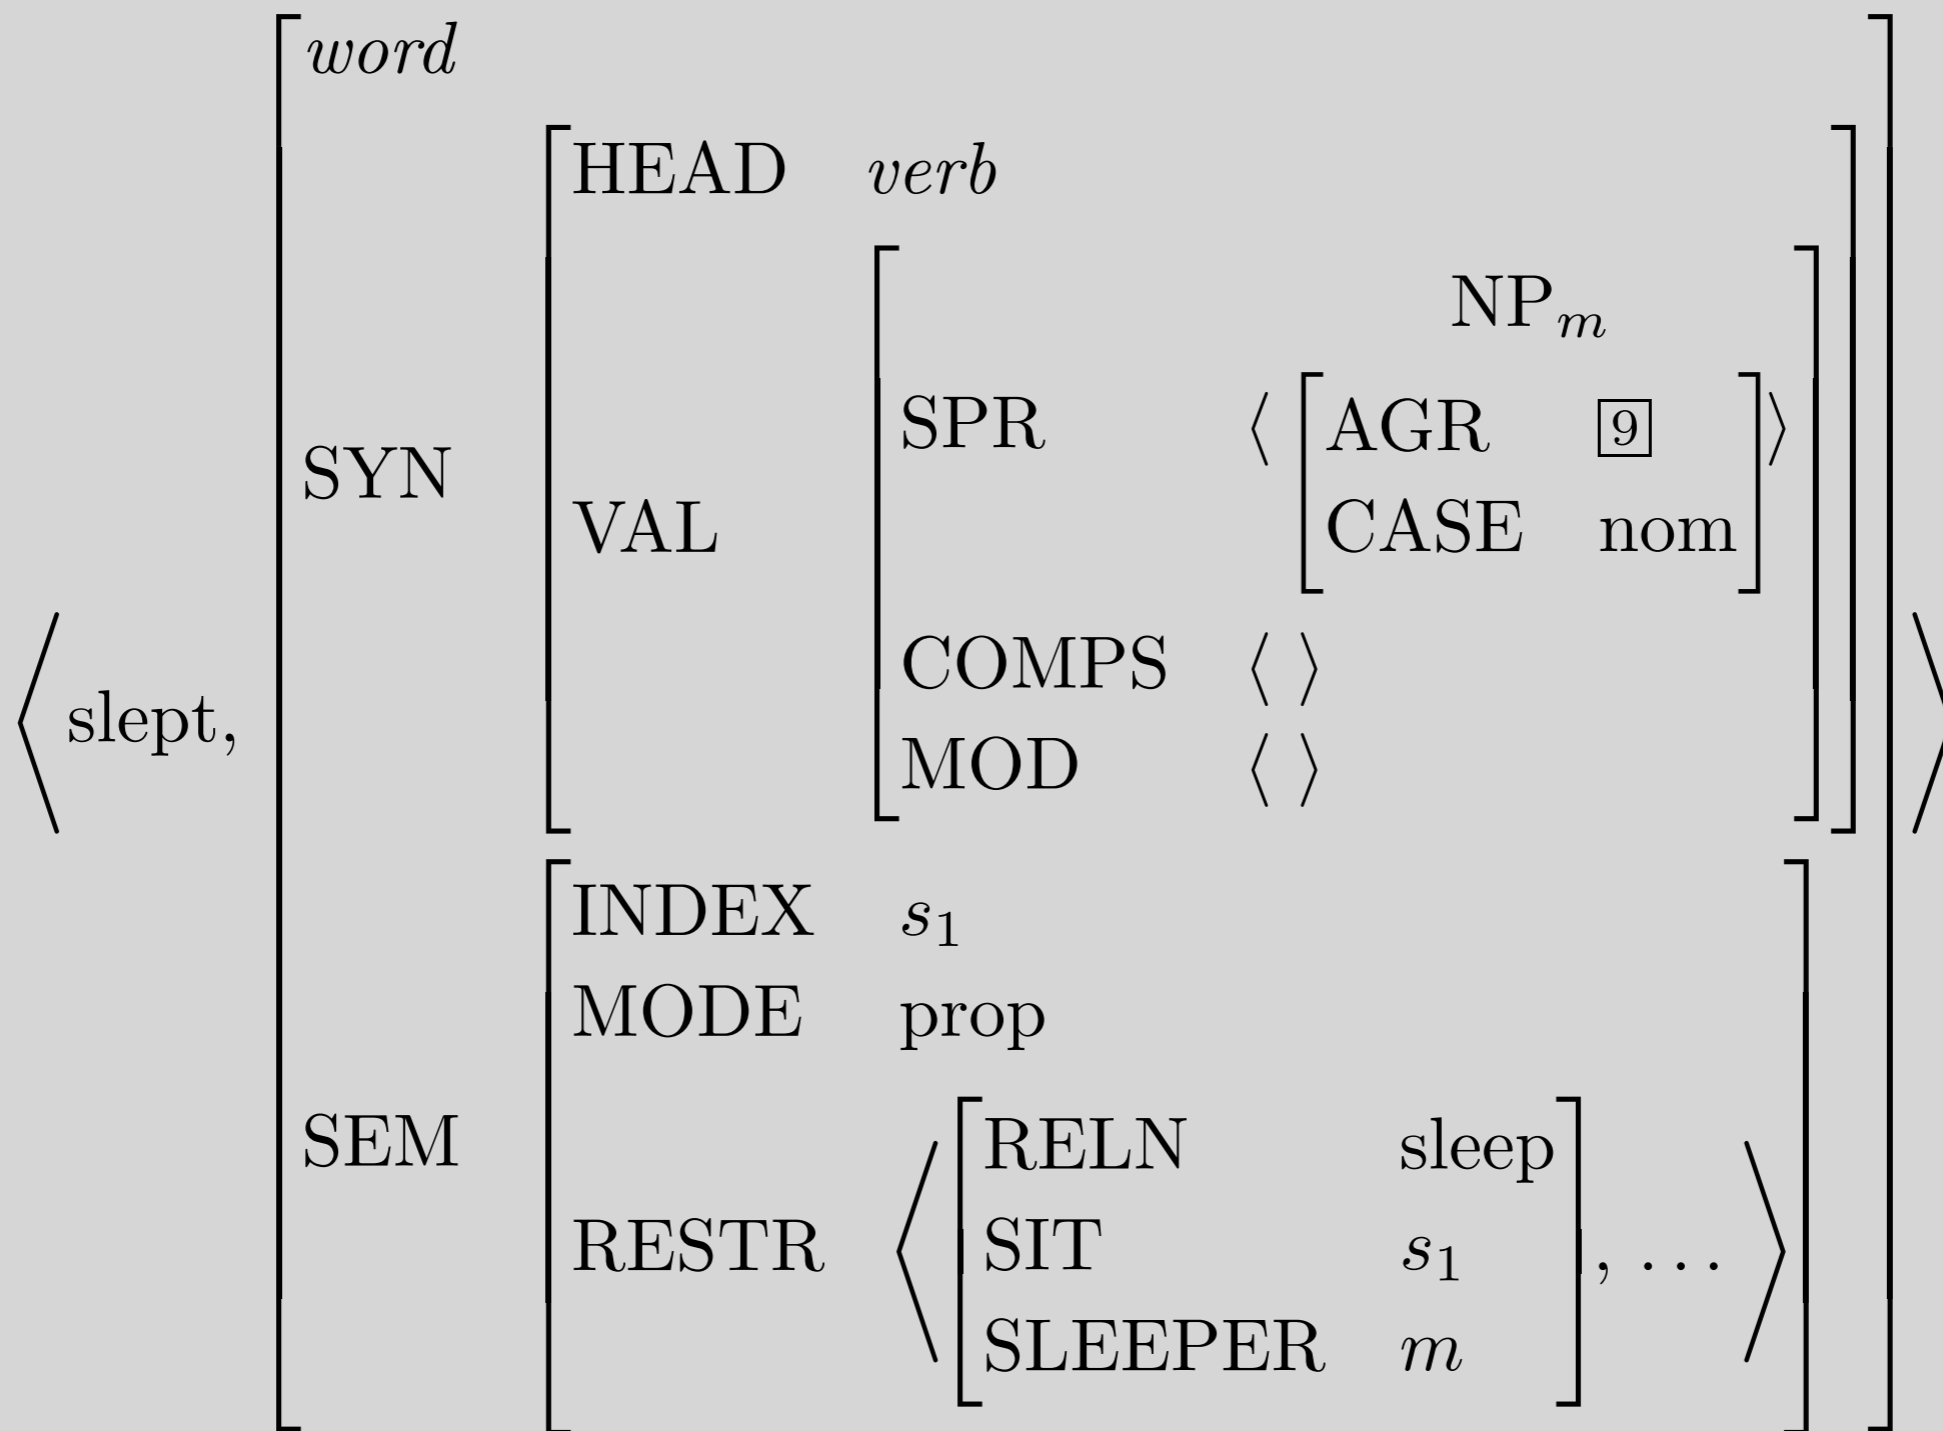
$\left\langle \text{slept}, \begin{bmatrix} \textit{word} \\ \text{SYN} & \begin{bmatrix} \text{HEAD} & \textit{verb} \\ \text{VAL} & \begin{bmatrix} \text{SPR} & \left\langle \overset{\text{NP}_m}{\begin{bmatrix} \text{AGR} & \boxed{9} \\ \text{CASE} & \text{nom} \end{bmatrix}} \right\rangle \\ \text{COMPS} & \langle\ \rangle \\ \text{MOD} & \langle\ \rangle \end{bmatrix} \end{bmatrix} \\ \text{SEM} & \begin{bmatrix} \text{INDEX} & s_1 \\ \text{MODE} & \text{prop} \\ \text{RESTR} & \left\langle \begin{bmatrix} \text{RELN} & \text{sleep} \\ \text{SIT} & s_1 \\ \text{SLEEPER} & m \end{bmatrix}, \ldots \right\rangle \end{bmatrix} \end{bmatrix} \right\rangle$